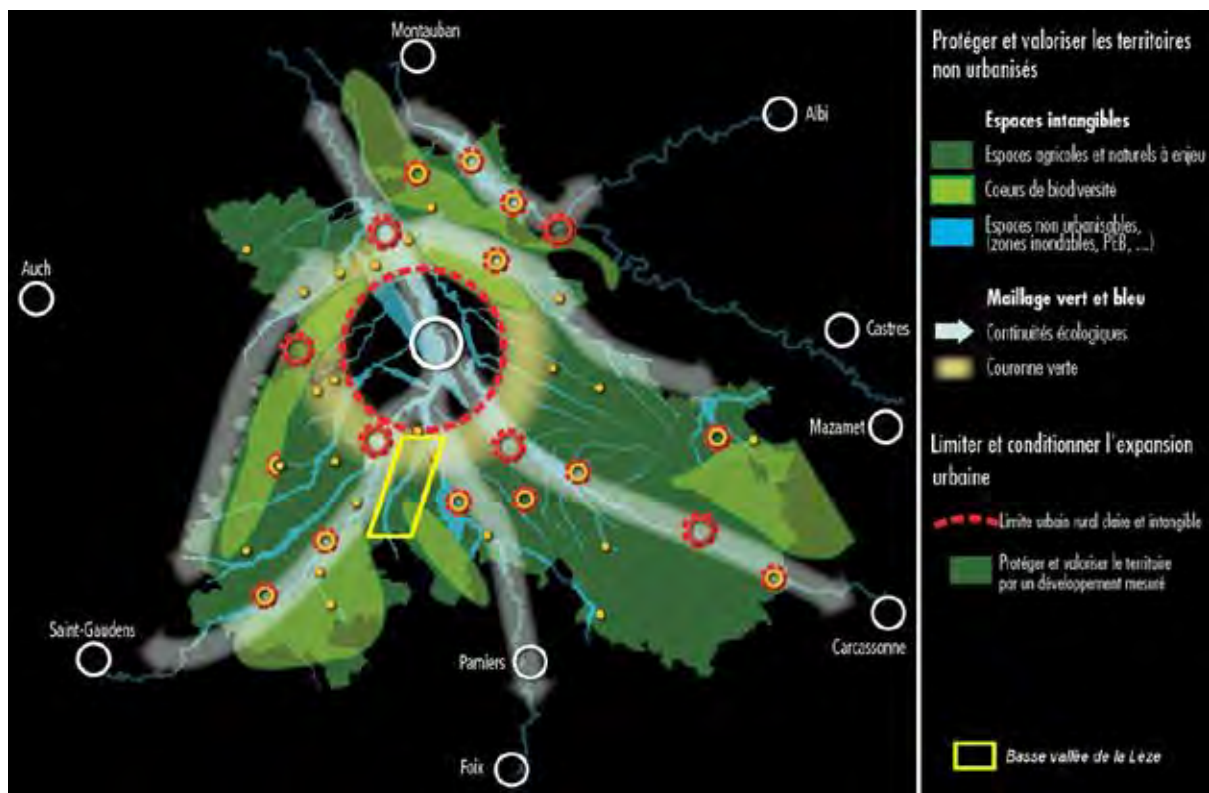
Montauban
Albi
Auch
Castres
Mazamet
Saint-Gaudens
Carcassonne
Pamiers
Foix

Protéger et valoriser les territoires non urbanisés

Espaces intangibles

Espaces agricoles et naturels à enjeu

Coeurs de biodiversité

Espaces non urbanisables, (zones inondables, PEB, ...)

Maillage vert et bleu

Continuités écologiques

Couronne verte

Limiter et conditionner l'expansion urbaine

Limite urbain rural claire et intangible

Protéger et valoriser le territoire par un développement mesuré

Basse vallée de la Lèze